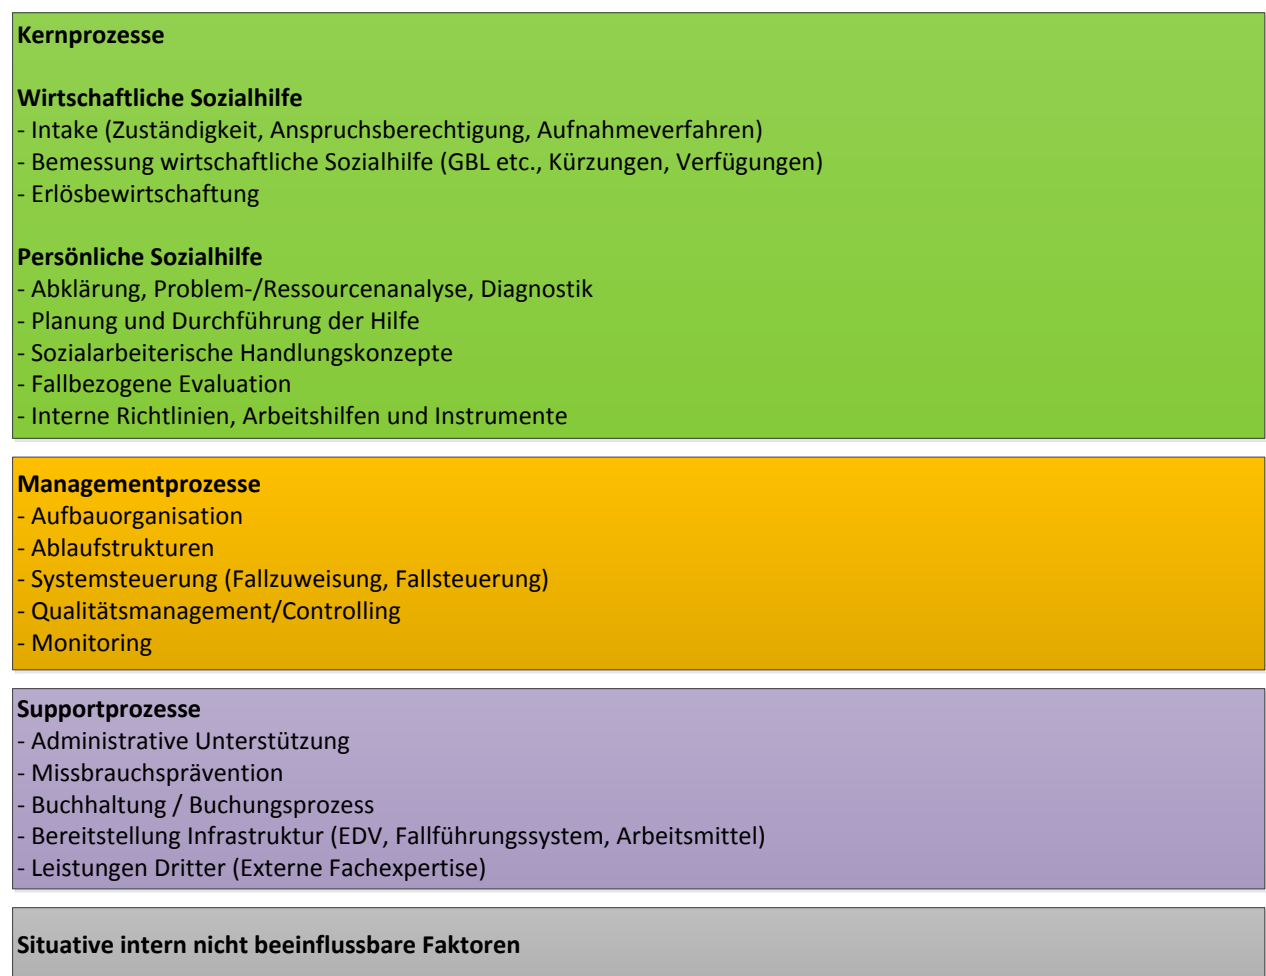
Kernprozesse

Wirtschaftliche Sozialhilfe
- Intake (Zuständigkeit, Anspruchsberechtigung, Aufnahmeverfahren)
- Bemessung wirtschaftliche Sozialhilfe (GBL etc., Kürzungen, Verfügungen)
- Erlösbewirtschaftung

Persönliche Sozialhilfe
- Abklärung, Problem-/Ressourcenanalyse, Diagnostik
- Planung und Durchführung der Hilfe
- Sozialarbeiterische Handlungskonzepte
- Fallbezogene Evaluation
- Interne Richtlinien, Arbeitshilfen und Instrumente

Managementprozesse
- Aufbauorganisation
- Ablaufstrukturen
- Systemsteuerung (Fallzuweisung, Fallsteuerung)
- Qualitätsmanagement/Controlling
- Monitoring

Supportprozesse
- Administrative Unterstützung
- Missbrauchsprävention
- Buchhaltung / Buchungsprozess
- Bereitstellung Infrastruktur (EDV, Fallführungssystem, Arbeitsmittel)
- Leistungen Dritter (Externe Fachexpertise)

Situative intern nicht beeinflussbare Faktoren